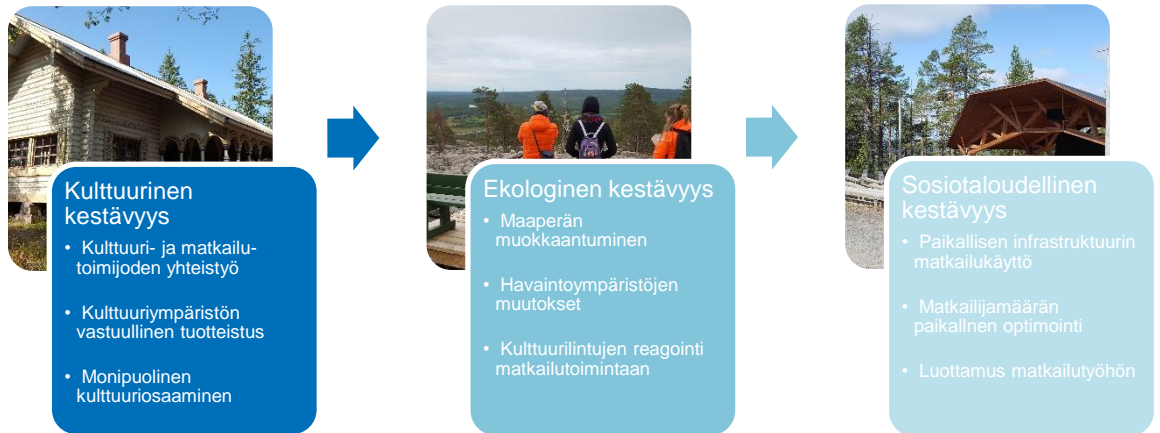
Kulttuurinen kestävyys

• Kulttuuri- ja matkailutoimijoiden yhteistyö

• Kulttuuriympäristön vastuullinen tuotteistus

• Monipuolinen kulttuuriosaaminen

Ekologinen kestävyys

• Maaperän muokkaantuminen

• Havaintoympäristöjen muutokset

• Kulttuurilintujen reagointi matkailutoimintaan

Sosiotaloudellinen kestävyys

• Paikallisen infrastruktuurin matkailukäyttö

• Matkailijamäärän paikallnen optimointi

• Luottamus matkailutyöhön